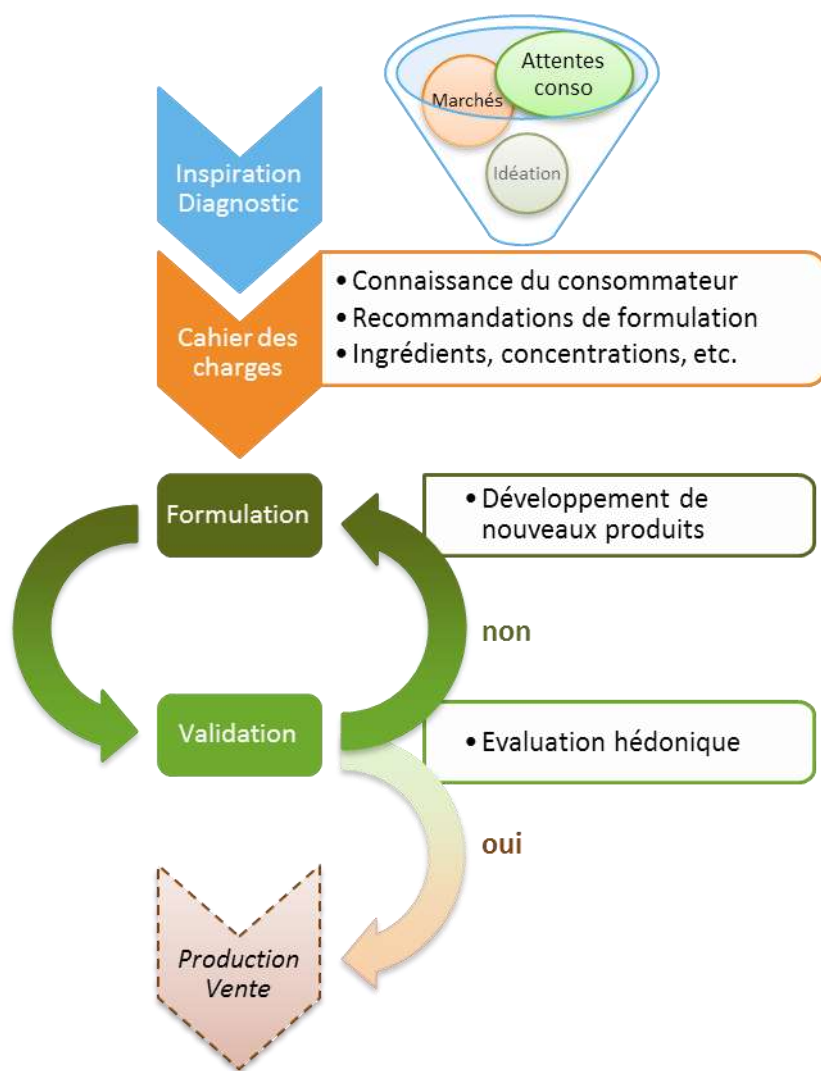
Attentes conso

Marchés

Idéation

Inspiration Diagnostic

Cahier des charges

• Connaissance du consommateur
• Recommandations de formulation
• Ingrédients, concentrations, etc.

Formulation

• Développement de nouveaux produits

non

Validation

• Evaluation hédonique

oui

Production Vente